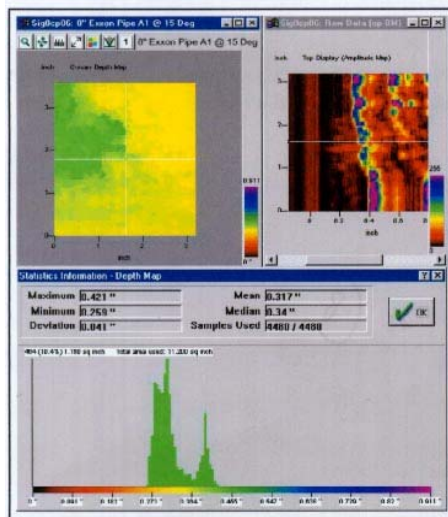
Sig0cp06: 0" Exxon Pipe A1 @ 15 Deg

1 0" Exxon Pipe A1 @ 15 Deg

inch Corner Depth Map

Sig0cp06: Raw Data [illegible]

inch Top Display (Amplitude Map)

inch

Statistics Information - Depth Map

Maximum 0.421 "
Minimum 0.259 "
Deviation 0.041 "
Mean 0.317 "
Median 0.34 "
Samples Used 4480 / 4480

OK

464 (10.4%) 1.160 sq inch total area used: 11.200 sq inch